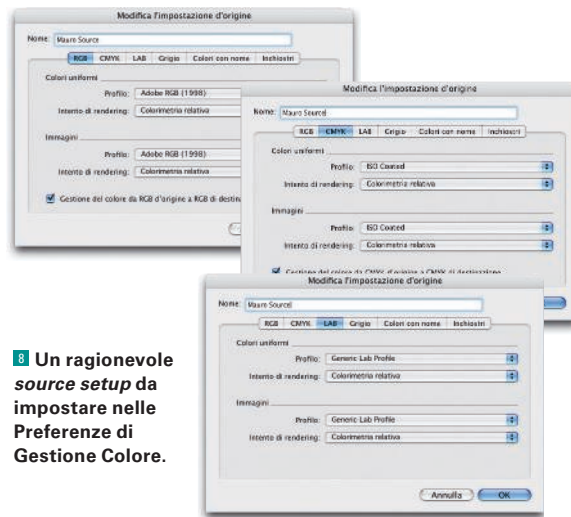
Modifica l'impostazione d'origine

Nome: Mauro Source

RGB | CMYK | LAB | Grigio | Colori con nome | Inchiostri

Colori uniformi

Profilo: Adobe RGB (1998)

Intento di rendering: Colorimetria relativa

Immagini

Profilo: Adobe RGB (1998)

Intento di rendering: Colorimetria relativa

Gestione del colore da RGB d'origine a RGB di destin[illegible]

Modifica l'impostazione d'origine

Nome: Mauro Source

RGB | CMYK | LAB | Grigio | Colori con nome | Inchiostri

Colori uniformi

Profilo: ISO Coated

Intento di rendering: Colorimetria relativa

Immagini

Profilo: ISO Coated

Intento di rendering: Colorimetria relativa

Gestione del colore da CMYK d'origine a CMYK di destinazione

Modifica l'impostazione d'origine

Nome: Mauro Source

RGB | CMYK | LAB | Grigio | Colori con nome | Inchiostri

Colori uniformi

Profilo: Generic Lab Profile

Intento di rendering: Colorimetria relativa

Immagini

Profilo: Generic Lab Profile

Intento di rendering: Colorimetria relativa

Annulla | OK

8 Un ragionevole *source setup* da impostare nelle Preferenze di Gestione Colore.